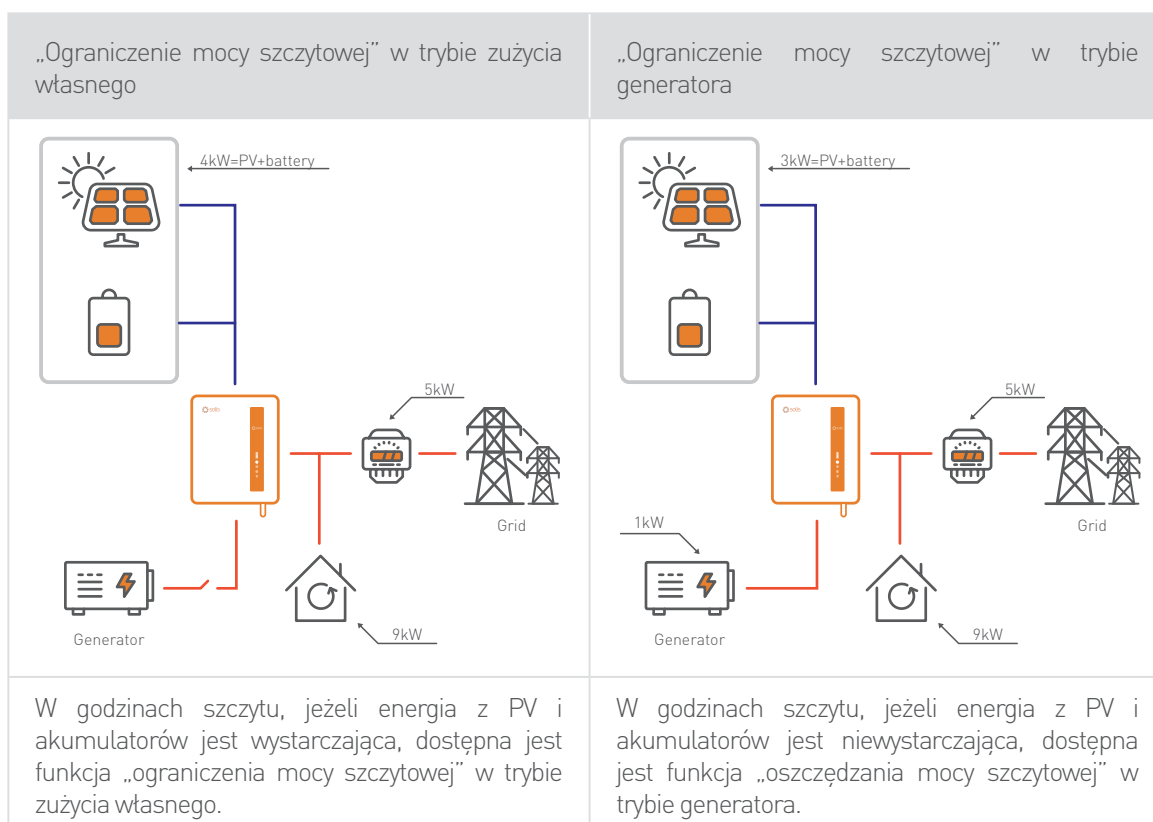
| „Ograniczenie mocy szczytowej" w trybie zużycia własnego | „Ograniczenie mocy szczytowej" w trybie generatora |
|---|---|
| 4kW=PV+battery<br>5kW<br>Grid<br>Generator<br>9kW | 3kW=PV+battery<br>5kW<br>Grid<br>1kW<br>Generator<br>9kW |
| W godzinach szczytu, jeżeli energia z PV i akumulatorów jest wystarczająca, dostępna jest funkcja „ograniczenia mocy szczytowej" w trybie zużycia własnego. | W godzinach szczytu, jeżeli energia z PV i akumulatorów jest niewystarczająca, dostępna jest funkcja „oszczędzania mocy szczytowej" w trybie generatora. |